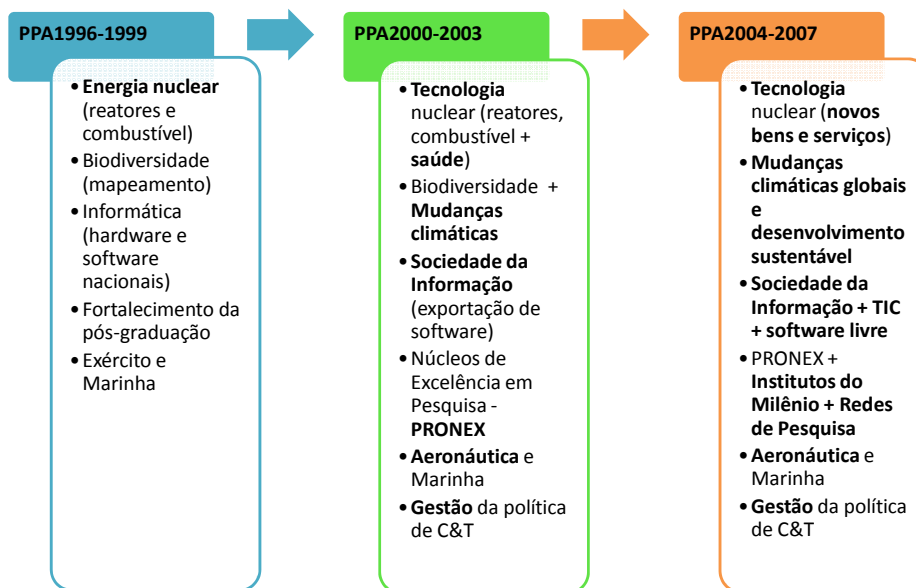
PPA1996-1999

- Energia nuclear (reatores e combustível)
- Biodiversidade (mapeamento)
- Informática (hardware e software nacionais)
- Fortalecimento da pós-graduação
- Exército e Marinha

PPA2000-2003

- Tecnologia nuclear (reatores, combustível + saúde)
- Biodiversidade + Mudanças climáticas
- Sociedade da Informação (exportação de software)
- Núcleos de Excelência em Pesquisa - PRONEX
- Aeronáutica e Marinha
- Gestão da política de C&T

PPA2004-2007

- Tecnologia nuclear (novos bens e serviços)
- Mudanças climáticas globais e desenvolvimento sustentável
- Sociedade da Informação + TIC + software livre
- PRONEX + Institutos do Milênio + Redes de Pesquisa
- Aeronáutica e Marinha
- Gestão da política de C&T